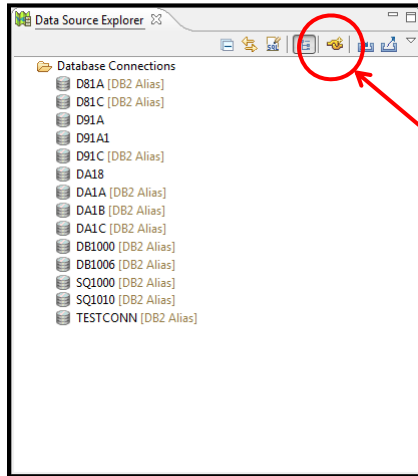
Data Source Explorer

Database Connections
D81A [DB2 Alias]
D81C [DB2 Alias]
D91A
D91A1
D91C [DB2 Alias]
DA18
DA1A [DB2 Alias]
DA1B [DB2 Alias]
DA1C [DB2 Alias]
DB1000 [DB2 Alias]
DB1006 [DB2 Alias]
SQ1000 [DB2 Alias]
SQ1010 [DB2 Alias]
TESTCONN [DB2 Alias]